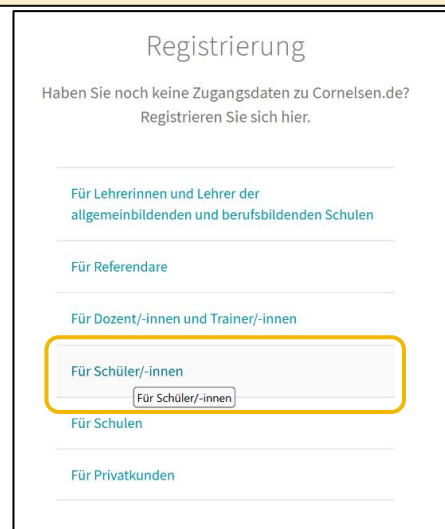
Registrierung

Haben Sie noch keine Zugangsdaten zu Cornelsen.de? Registrieren Sie sich hier.

Für Lehrerinnen und Lehrer der allgemeinbildenden und berufsbildenden Schulen

Für Referendare

Für Dozent/-innen und Trainer/-innen

Für Schüler/-innen

Für Schüler/-innen

Für Schulen

Für Privatkunden